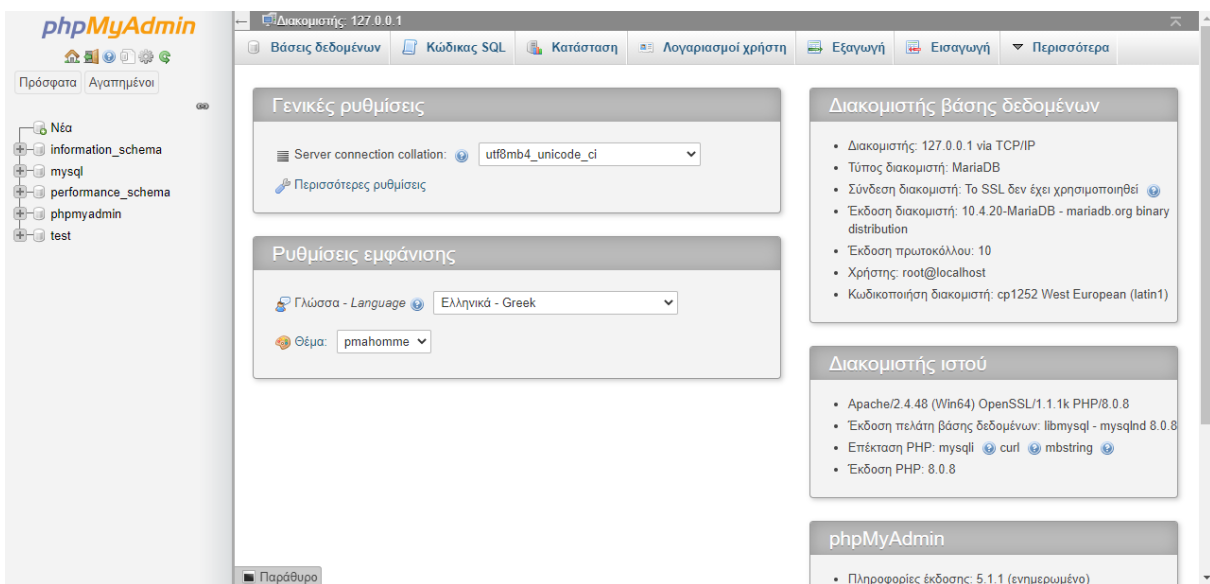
phpMyAdmin

Πρόσφατα Αγαπημένοι

Νέα
information_schema
mysql
performance_schema
phpmyadmin
test

Διακομιστής: 127.0.0.1

Βάσεις δεδομένων | Κώδικας SQL | Κατάσταση | Λογαριασμοί χρήστη | Εξαγωγή | Εισαγωγή | Περισσότερα

Γενικές ρυθμίσεις

Server connection collation: utf8mb4_unicode_ci

Περισσότερες ρυθμίσεις

Ρυθμίσεις εμφάνισης

Γλώσσα - Language Ελληνικά - Greek

Θέμα: pmahomme

Διακομιστής βάσης δεδομένων

- Διακομιστής: 127.0.0.1 via TCP/IP
- Τύπος διακομιστή: MariaDB
- Σύνδεση διακομιστή: Το SSL δεν έχει χρησιμοποιηθεί
- Έκδοση διακομιστή: 10.4.20-MariaDB - mariadb.org binary distribution
- Έκδοση πρωτοκόλλου: 10
- Χρήστης: root@localhost
- Κωδικοποίηση διακομιστή: cp1252 West European (latin1)

Διακομιστής ιστού

- Apache/2.4.48 (Win64) OpenSSL/1.1.1k PHP/8.0.8
- Έκδοση πελάτη βάσης δεδομένων: libmysql - mysqlnd 8.0.8
- Επέκταση PHP: mysqli curl mbstring
- Έκδοση PHP: 8.0.8

phpMyAdmin

- Πληροφορίες έκδοσης: 5.1.1 (ενημερωμένο)

Παράθυρο